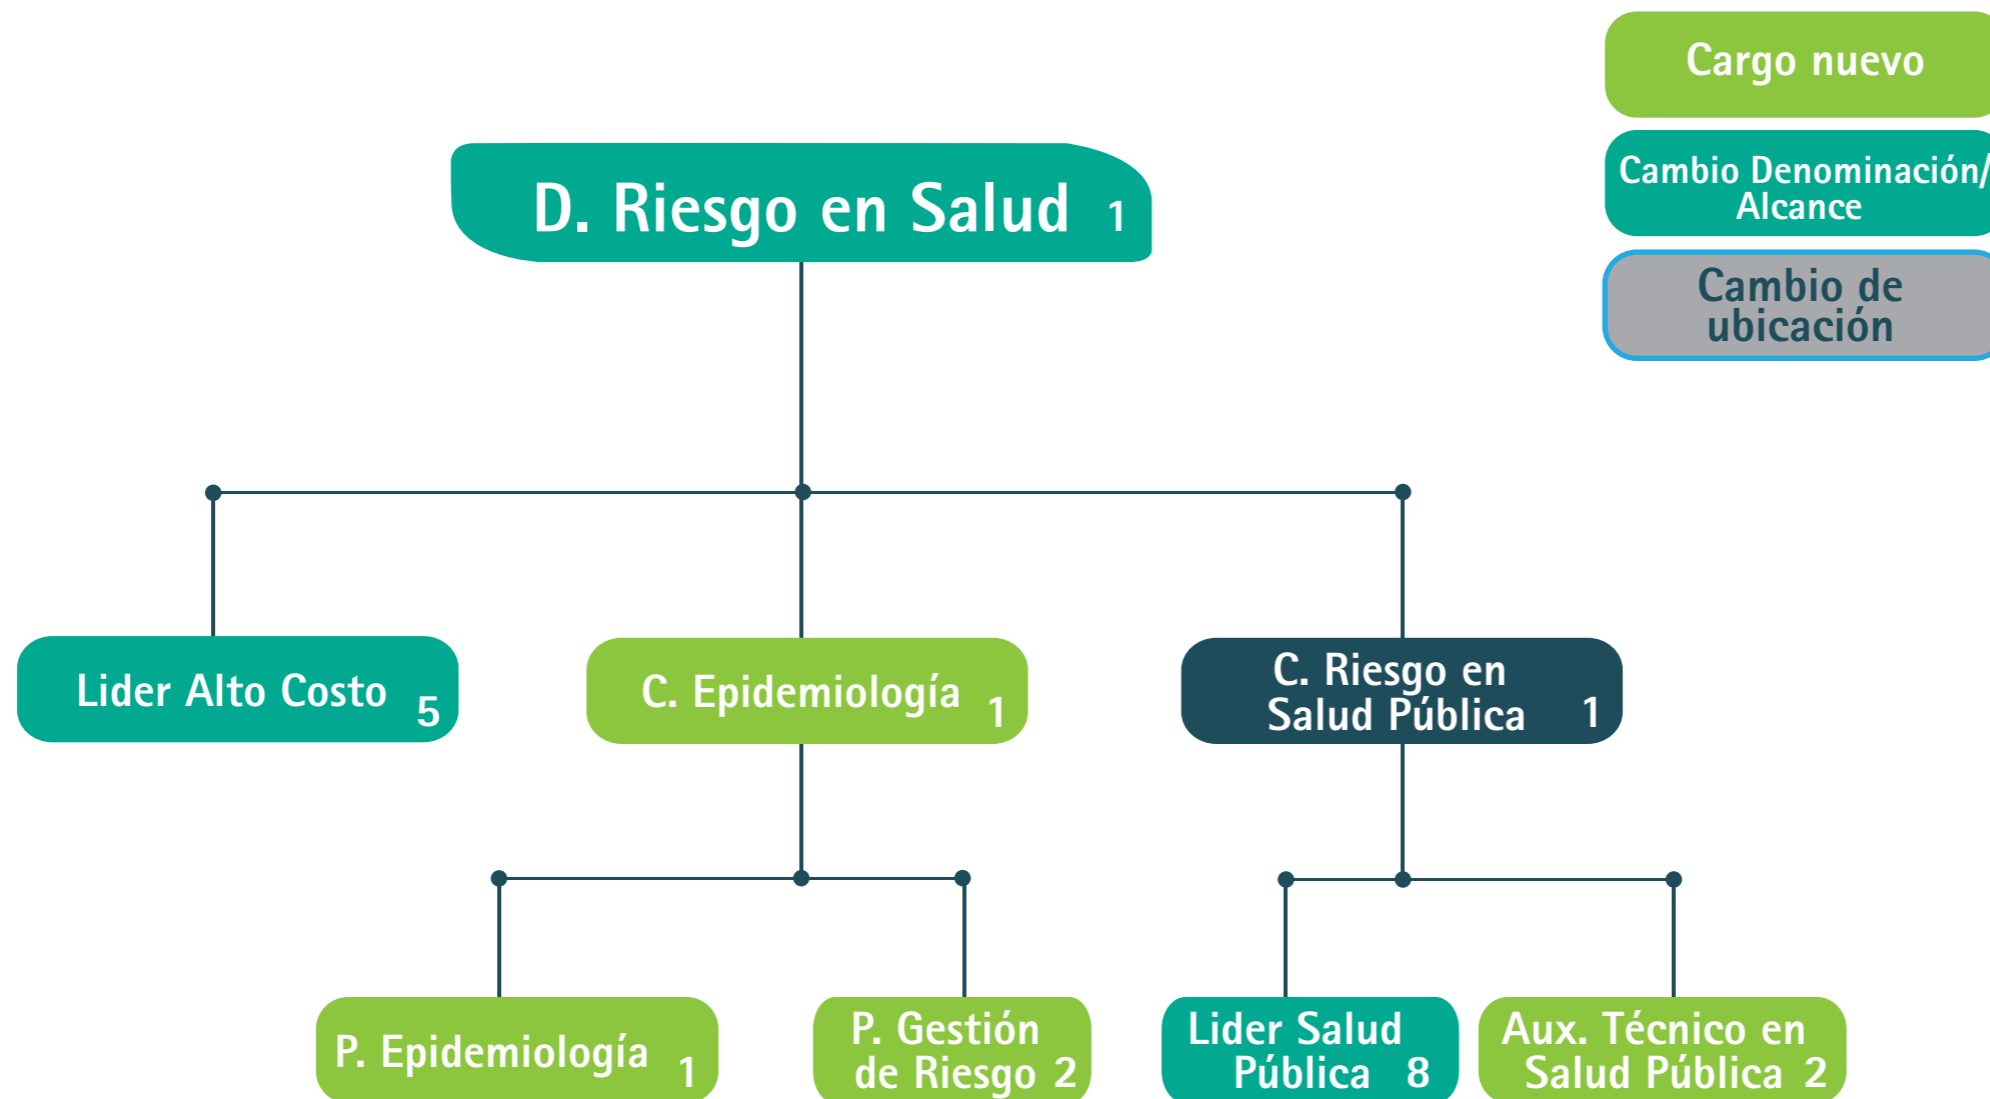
Cargo nuevo

Cambio Denominación/ Alcance

Cambio de ubicación

D. Riesgo en Salud 1

Lider Alto Costo 5

C. Epidemiología 1

C. Riesgo en Salud Pública 1

P. Epidemiología 1

P. Gestión de Riesgo 2

Lider Salud Pública 8

Aux. Técnico en Salud Pública 2